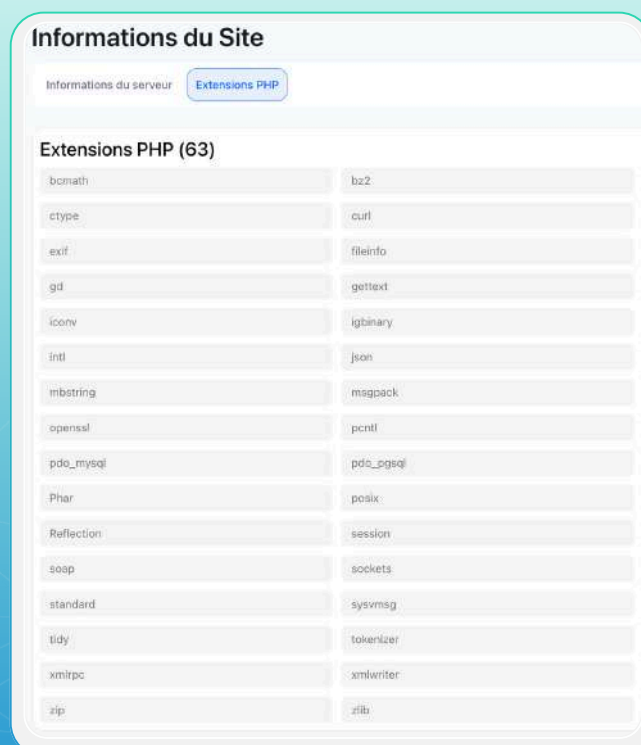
Informations du Site

Informations du serveur

Extensions PHP

Extensions PHP (63)

| | |
|---|---|
| bcmath | bz2 |
| ctype | curl |
| exif | fileinfo |
| gd | gettext |
| iconv | igbinary |
| intl | json |
| mbstring | msgpack |
| openssl | pcntl |
| pdo_mysql | pdo_pgsql |
| Phar | posix |
| Reflection | session |
| soap | sockets |
| standard | sysvmsg |
| tidy | tokenizer |
| xmlrpc | xmlwriter |
| zip | zlib |